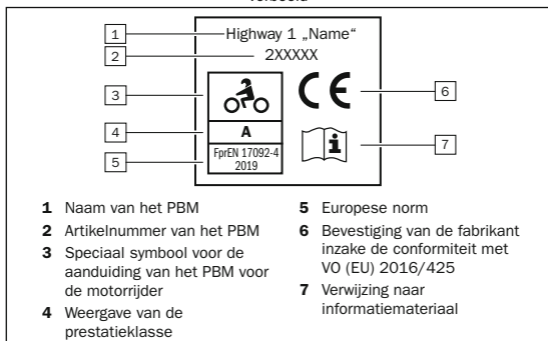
1 Highway 1 „Name“
2 2XXXXX
3
4 A
5 FprEN 17092-4 2019
CE
6
7

**1** Naam van het PBM

**2** Artikelnummer van het PBM

**3** Speciaal symbool voor de aanduiding van het PBM voor de motorrijder

**4** Weergave van de prestatieklasse

**5** Europese norm

**6** Bevestiging van de fabrikant inzake de conformiteit met VO (EU) 2016/425

**7** Verwijzing naar informatiemateriaal